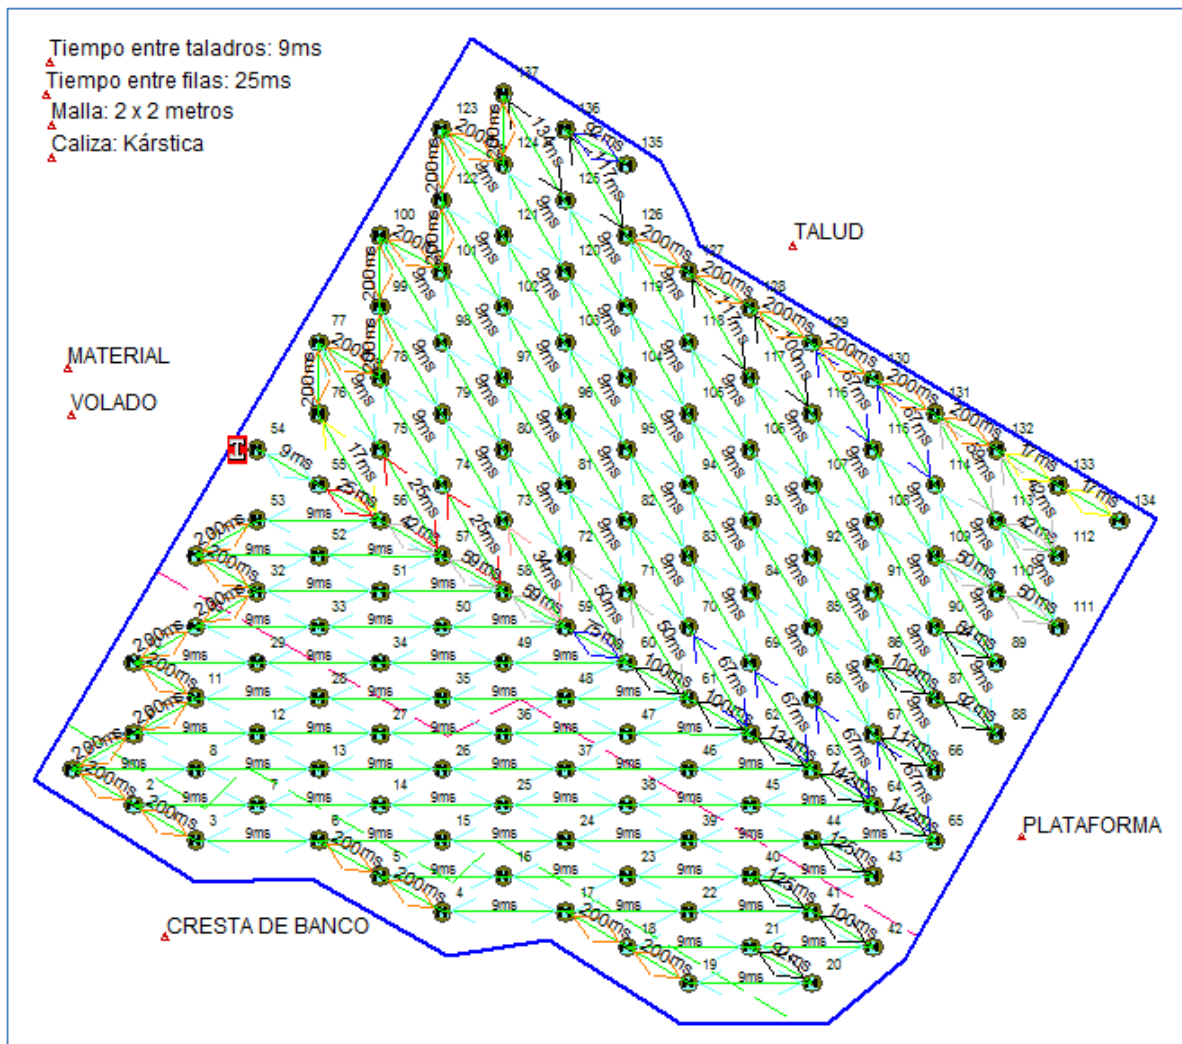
Tiempo entre taladros: 9ms
Tiempo entre filas: 25ms
Malla: 2 x 2 metros
Caliza: Kárstica

TALUD

MATERIAL
VOLADO

PLATAFORMA

CRESTA DE BANCO

137 136 135 123 124 125 126 122 121 120 127 100 101 119 128 118 102 99 98 103 117 129 77 78 97 104 116 130 76 79 96 105 115 131 54 75 80 95 106 114 132 133 134 55 74 81 94 107 113 53 56 73 82 93 108 112 52 57 72 83 92 109 32 51 58 71 84 91 110 111 33 50 59 70 85 90 29 34 49 60 69 86 89 11 28 35 48 61 68 87 12 27 36 47 62 67 88 13 26 37 46 63 66 8 7 14 25 38 45 64 2 3 6 15 24 39 44 65 5 16 23 40 43 4 17 22 41 18 21 42 19 20

9ms 17ms 25ms 34ms 42ms 50ms 59ms 67ms 75ms 92ms 100ms 117ms 125ms 134ms 142ms 200ms